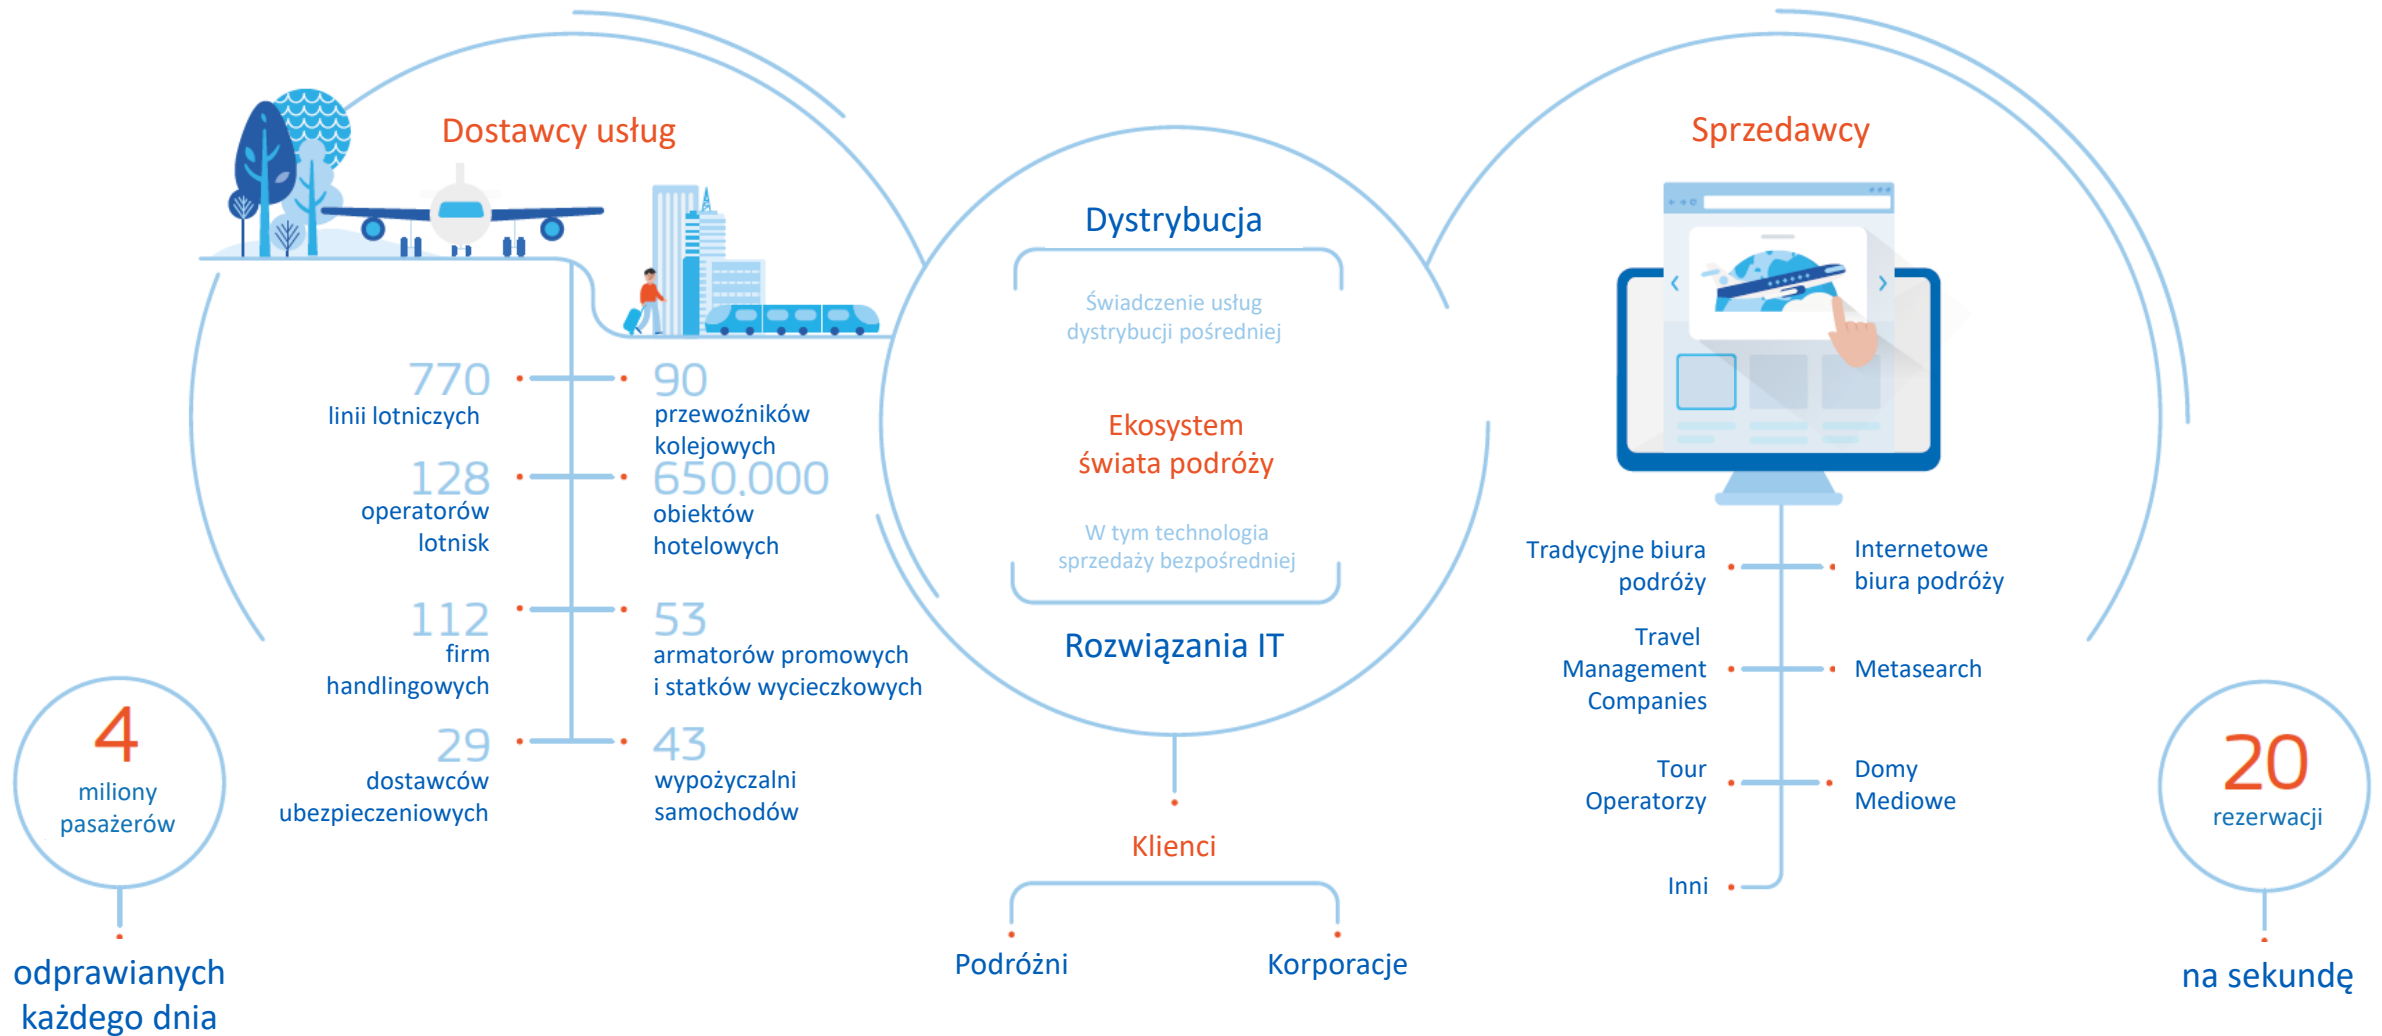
Dostawcy usług

770
linii lotniczych

90
przewoźników kolejowych

128
operatorów lotnisk

650.000
obiektów hotelowych

112
firm handlingowych

53
armatorów promowych i statków wycieczkowych

29
dostawców ubezpieczeniowych

43
wypożyczalni samochodów

4
miliony pasażerów

odprawianych każdego dnia

Dystrybucja

Świadczenie usług dystrybucji pośredniej

Ekosystem świata podróży

W tym technologia sprzedaży bezpośredniej

Rozwiązania IT

Klienci

Podróżni

Korporacje

Sprzedawcy

Tradycyjne biura podróży

Internetowe biura podróży

Travel Management Companies

Metasearch

Tour Operatorzy

Domy Mediowe

Inni

20
rezerwacji

na sekundę